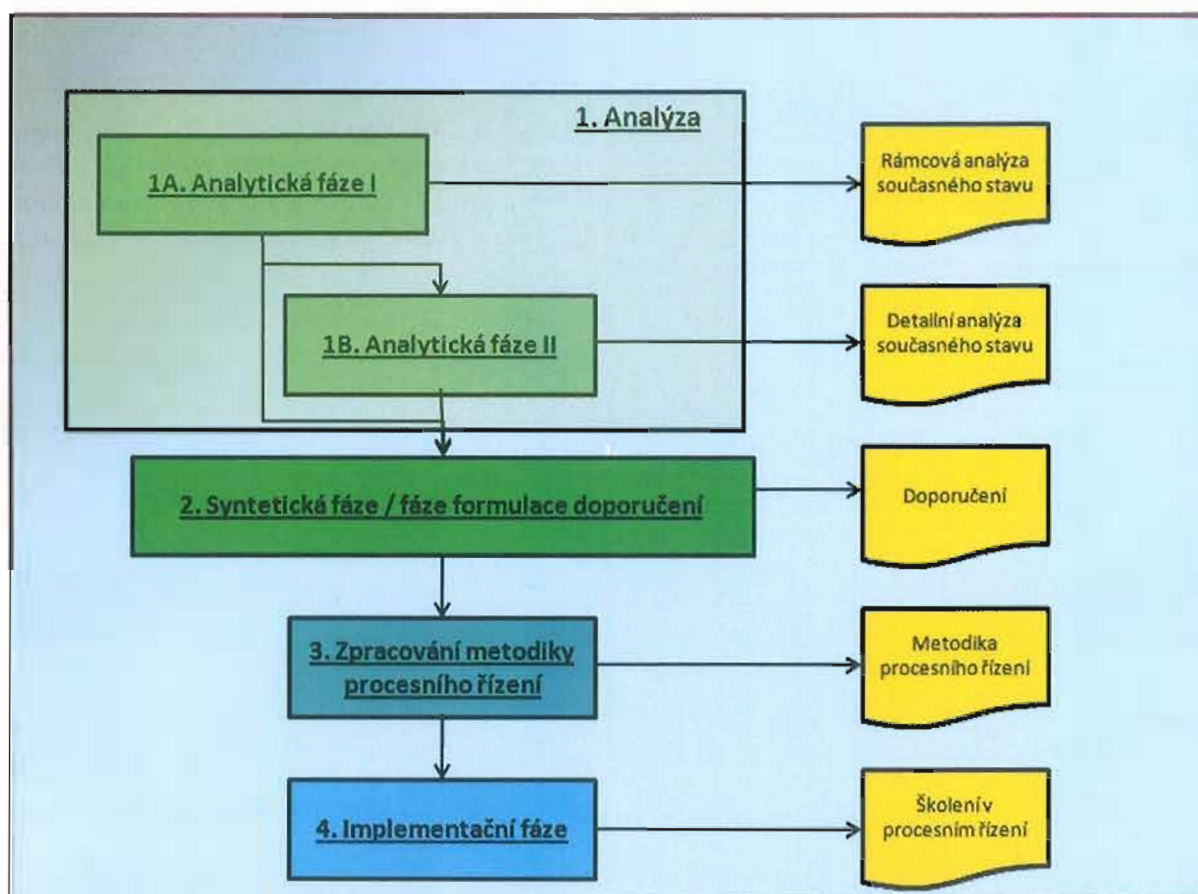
1. Analýza

1A. Analytická fáze I

Rámcová analýza současného stavu

1B. Analytická fáze II

Detailní analýza současného stavu

2. Syntetická fáze / fáze formulace doporučení

Doporučení

3. Zpracování metodiky procesního řízení

Metodika procesního řízení

4. Implementační fáze

Školení v procesním řízení